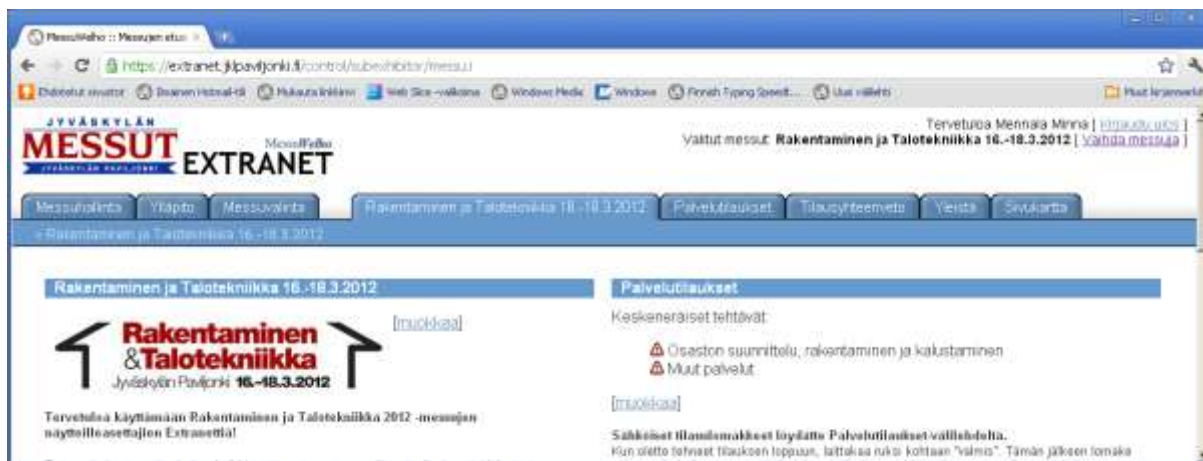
MessuWelho :: Messujen etu ×

https://extranet.jklpaviljonki.fi/control/subexhibitor/messu

Ehdotetut sivustot | Ilmainen Hotmail-tili | Mukauta linkkejä | Web Slice -valikoima | Windows Media | Windows | Finnish Typing Speed... | Uusi välilehti | Muut kirjanmerkit

JYVÄSKYLÄN MESSUT MessuWelho EXTRANET

Tervetuloa Mennala Minna [ Kirjaudu ulos ]
Valitut messut: Rakentaminen ja Talotekniikka 16.-18.3.2012 [ Vaihda messuja ]

Messuhallinta | Ylläpito | Messuvalinta | Rakentaminen ja Talotekniikka 16.-18.3.2012 | Palvelutilaukset | Tilausyhteenveto | Yleistä | Sivukartta

» Rakentaminen ja Talotekniikka 16.-18.3.2012

Rakentaminen ja Talotekniikka 16.-18.3.2012

Rakentaminen &Talotekniikka Jyväskylän Paviljonki 16.-18.3.2012

[muokkaa]

Tervetuloa käyttämään Rakentaminen ja Talotekniikka 2012 -messujen näytteilleasettajien Extranettia!

Palvelutilaukset

Keskeneräiset tehtävät:

Osaston suunnittelu, rakentaminen ja kalustaminen
Muut palvelut

[muokkaa]

Sähköiset tilauslomakkeet löydätte Palvelutilaukset-välilehdeltä.
Kun olette tehneet tilauksen loppuun, laittakaa ruksi kohtaan "Valmis". Tämän jälkeen lomake